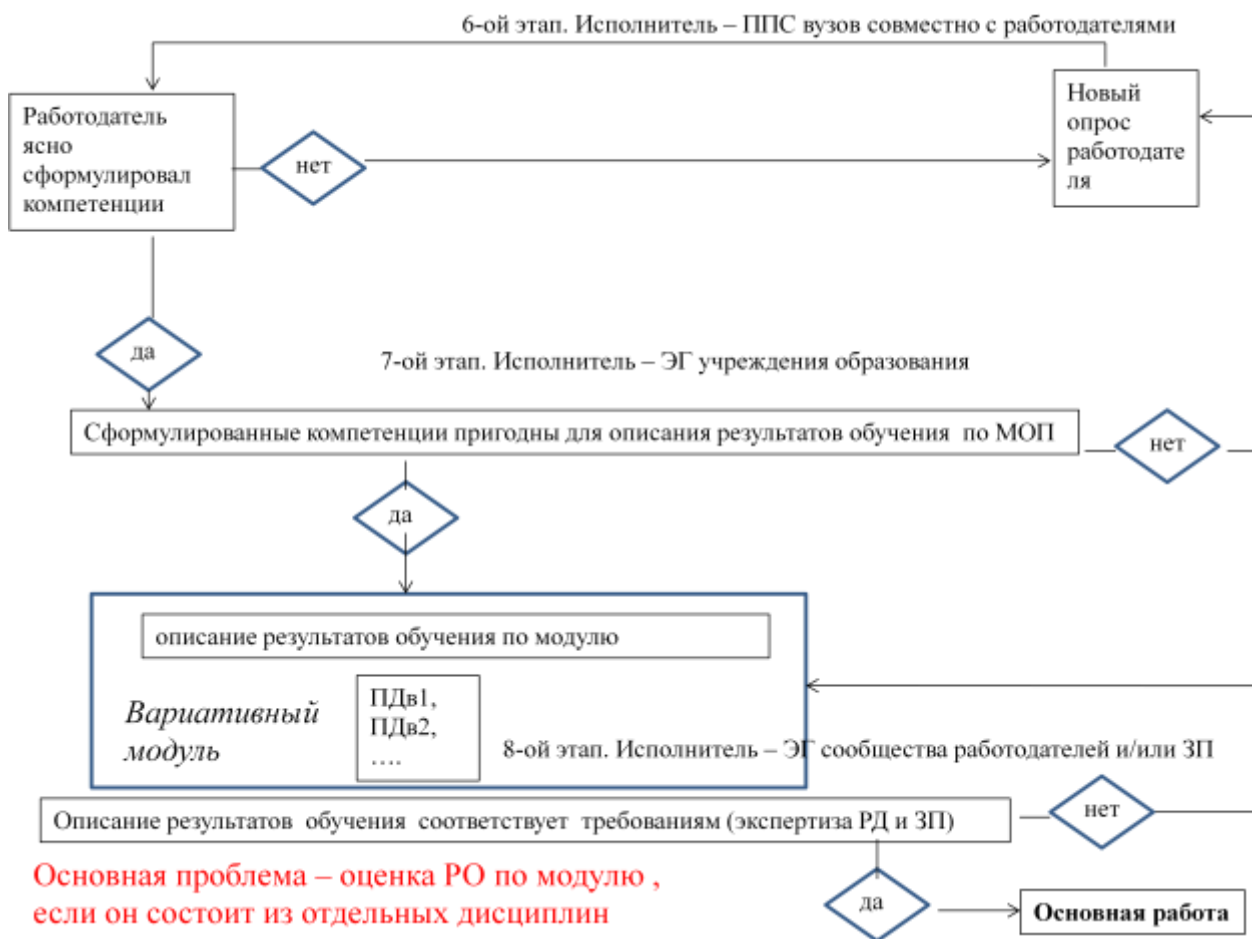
6-ой этап. Исполнитель – ППС вузов совместно с работодателями

Работодатель ясно сформулировал компетенции

нет

Новый опрос работодателя

да

7-ой этап. Исполнитель – ЭГ учреждения образования

Сформулированные компетенции пригодны для описания результатов обучения по МОП

нет

да

описание результатов обучения по модулю

Вариативный модуль

ПДв1, ПДв2, ….

8-ой этап. Исполнитель – ЭГ сообщества работодателей и/или ЗП

Описание результатов обучения соответствует требованиям (экспертиза РД и ЗП)

нет

Основная проблема – оценка РО по модулю , если он состоит из отдельных дисциплин

да

Основная работа